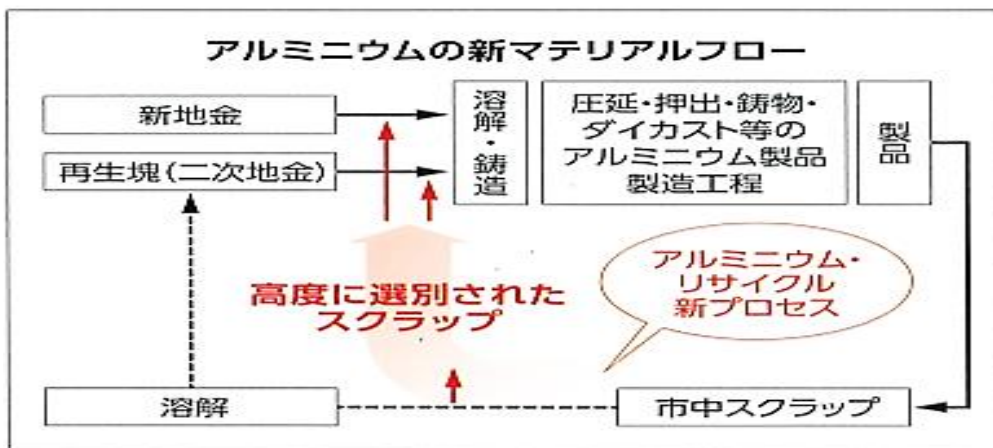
アルミニウムの新マテリアルフロー

新地金

再生塊（二次地金）

溶解・鋳造

圧延・押出・鋳物・ダイカスト等のアルミニウム製品製造工程

製品

高度に選別されたスクラップ

アルミニウム・リサイクル新プロセス

溶解

市中スクラップ